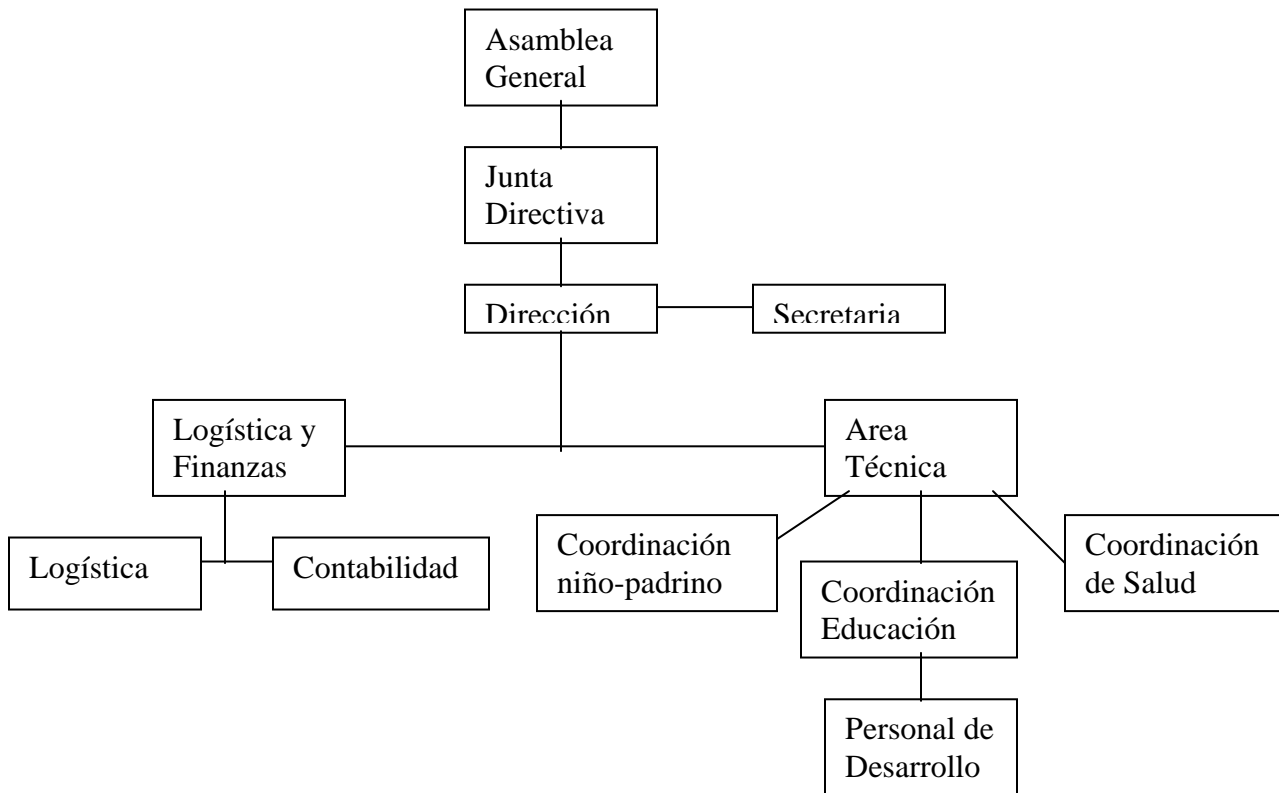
Asamblea General

Junta Directiva

Dirección

Secretaria

Logística y Finanzas

Area Técnica

Logística

Contabilidad

Coordinación niño-padrino

Coordinación Educación

Coordinación de Salud

Personal de Desarrollo